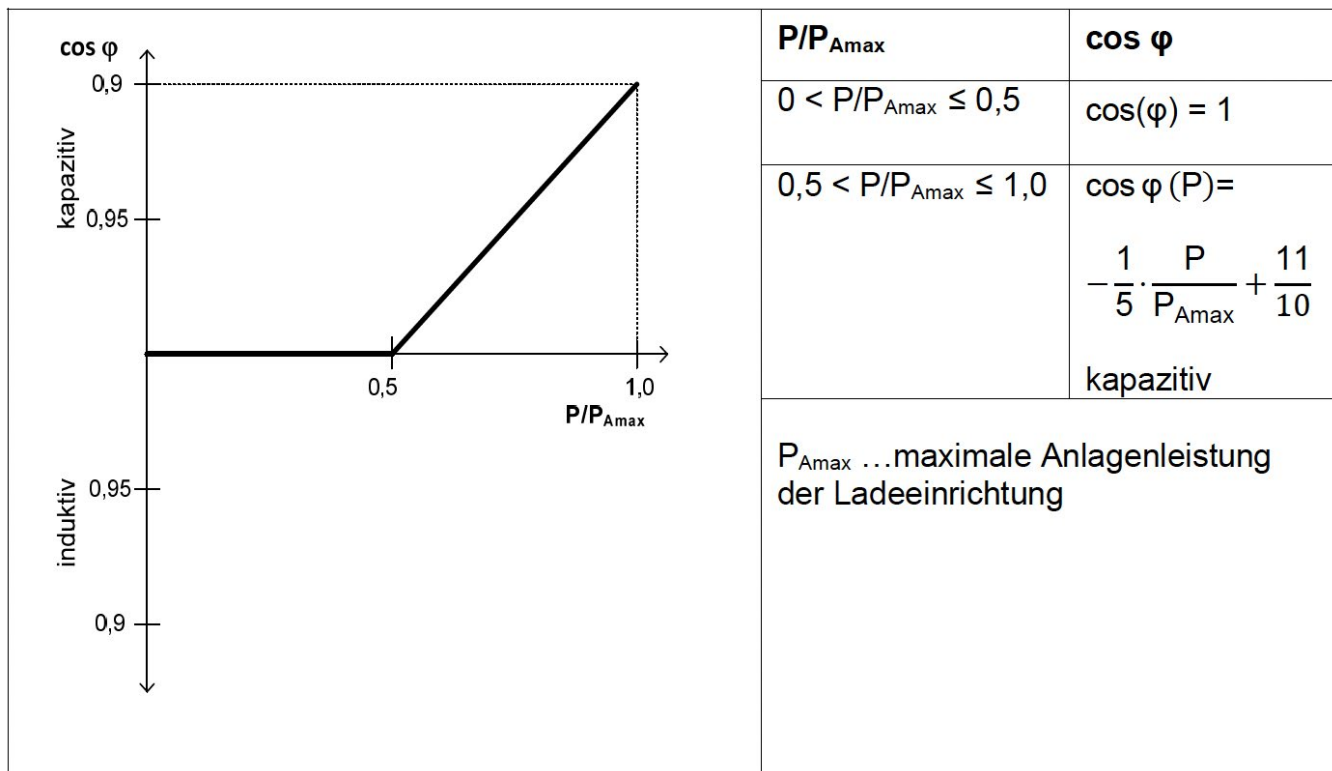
cos φ

0,9

kapazitiv

0,95

0,5

1,0

$P/P_{Amax}$

induktiv

0,95

0,9

| $P/P_{Amax}$ | cos φ |
|---|---|
| $0 < P/P_{Amax} \leq 0{,}5$ | $\cos(\varphi) = 1$ |
| $0{,}5 < P/P_{Amax} \leq 1{,}0$ | $\cos\varphi(P) = -\frac{1}{5}\cdot\frac{P}{P_{Amax}}+\frac{11}{10}$ kapazitiv |

$P_{Amax}$ …maximale Anlagenleistung der Ladeeinrichtung